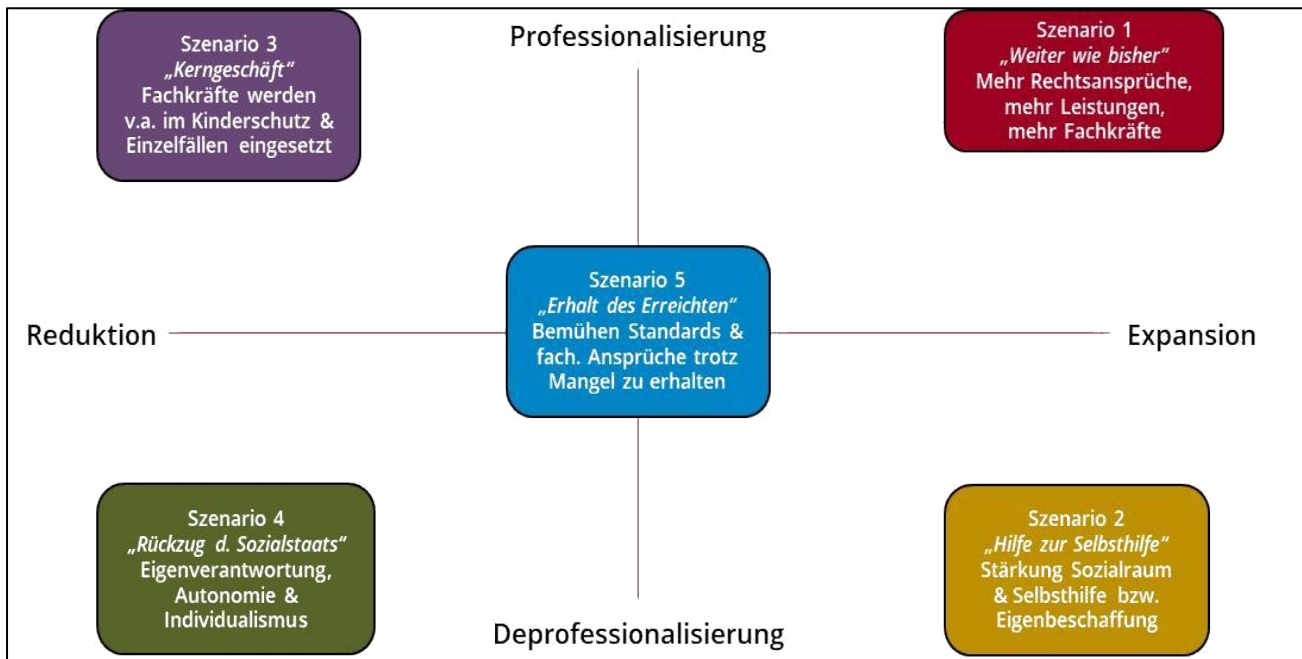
Szenario 3
„Kerngeschäft“
Fachkräfte werden v.a. im Kinderschutz & Einzelfällen eingesetzt

Professionalisierung

Szenario 1
„Weiter wie bisher“
Mehr Rechtsansprüche, mehr Leistungen, mehr Fachkräfte

Reduktion

Szenario 5
„Erhalt des Erreichten“
Bemühen Standards & fach. Ansprüche trotz Mangel zu erhalten

Expansion

Szenario 4
„Rückzug d. Sozialstaats“
Eigenverantwortung, Autonomie & Individualismus

Deprofessionalisierung

Szenario 2
„Hilfe zur Selbsthilfe“
Stärkung Sozialraum & Selbsthilfe bzw. Eigenbeschaffung